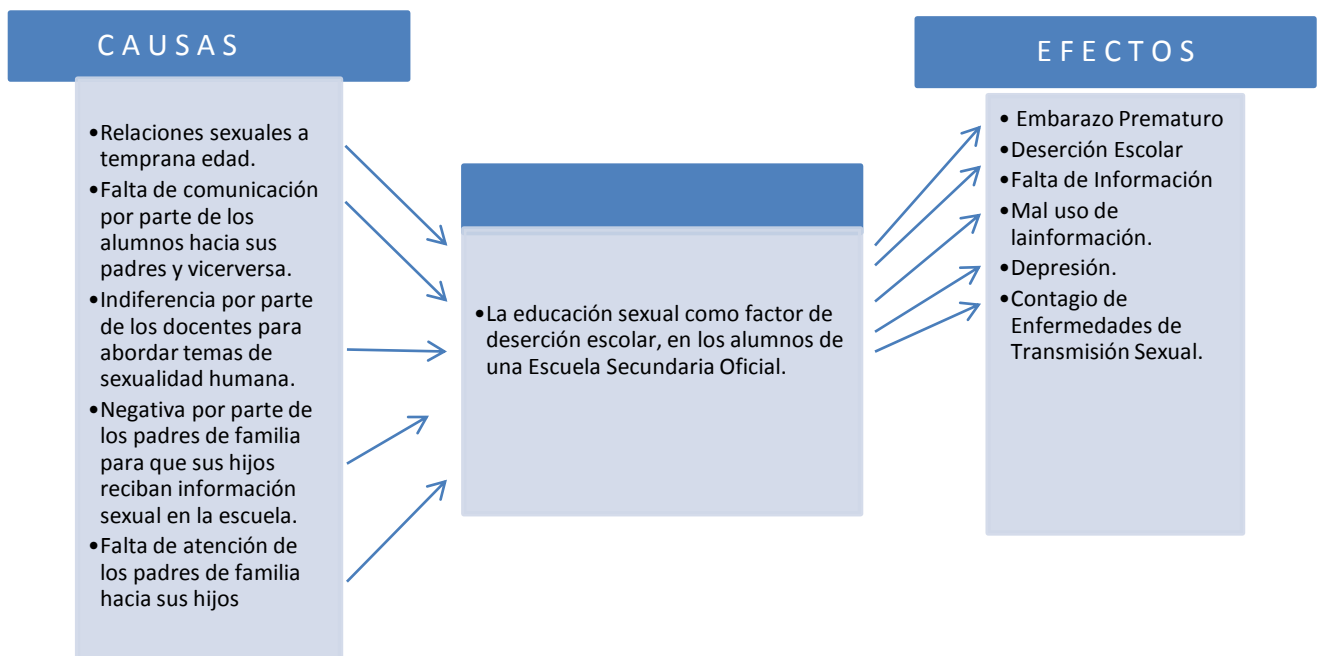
C A U S A S

•Relaciones sexuales a temprana edad.
•Falta de comunicación por parte de los alumnos hacia sus padres y vicerversa.
•Indiferencia por parte de los docentes para abordar temas de sexualidad humana.
•Negativa por parte de los padres de familia para que sus hijos reciban información sexual en la escuela.
•Falta de atención de los padres de familia hacia sus hijos

•La educación sexual como factor de deserción escolar, en los alumnos de una Escuela Secundaria Oficial.

E F E C T O S

• Embarazo Prematuro
•Deserción Escolar
•Falta de Información
•Mal uso de lainformación.
•Depresión.
•Contagio de Enfermedades de Transmisión Sexual.